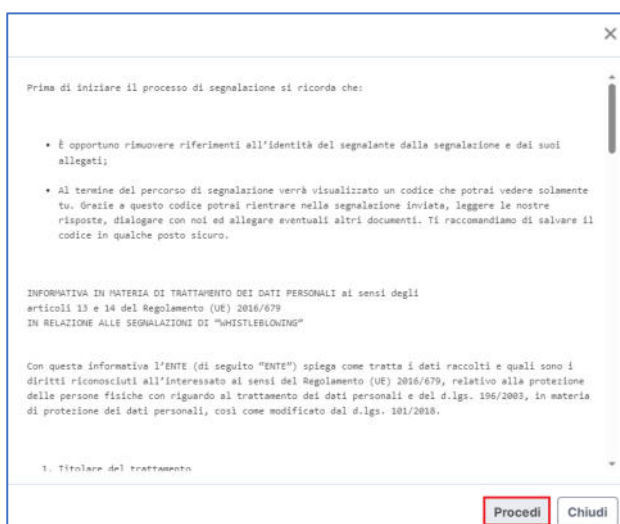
×

Prima di iniziare il processo di segnalazione si ricorda che:

- È opportuno rimuovere riferimenti all'identità del segnalante dalla segnalazione e dai suoi allegati;
- Al termine del percorso di segnalazione verrà visualizzato un codice che potrai vedere solamente tu. Grazie a questo codice potrai rientrare nella segnalazione inviata, leggere le nostre risposte, dialogare con noi ed allegare eventuali altri documenti. Ti raccomandiamo di salvare il codice in qualche posto sicuro.

INFORMATIVA IN MATERIA DI TRATTAMENTO DEI DATI PERSONALI ai sensi degli articoli 13 e 14 del Regolamento (UE) 2016/679
IN RELAZIONE ALLE SEGNALAZIONI DI "WHISTLEBLOWING"

Con questa informativa l'ENTE (di seguito "ENTE") spiega come tratta i dati raccolti e quali sono i diritti riconosciuti all'interessato ai sensi del Regolamento (UE) 2016/679, relativo alla protezione delle persone fisiche con riguardo al trattamento dei dati personali e del d.lgs. 196/2003, in materia di protezione dei dati personali, così come modificato dal d.lgs. 101/2018.

1. Titolare del trattamento

Procedi Chiudi